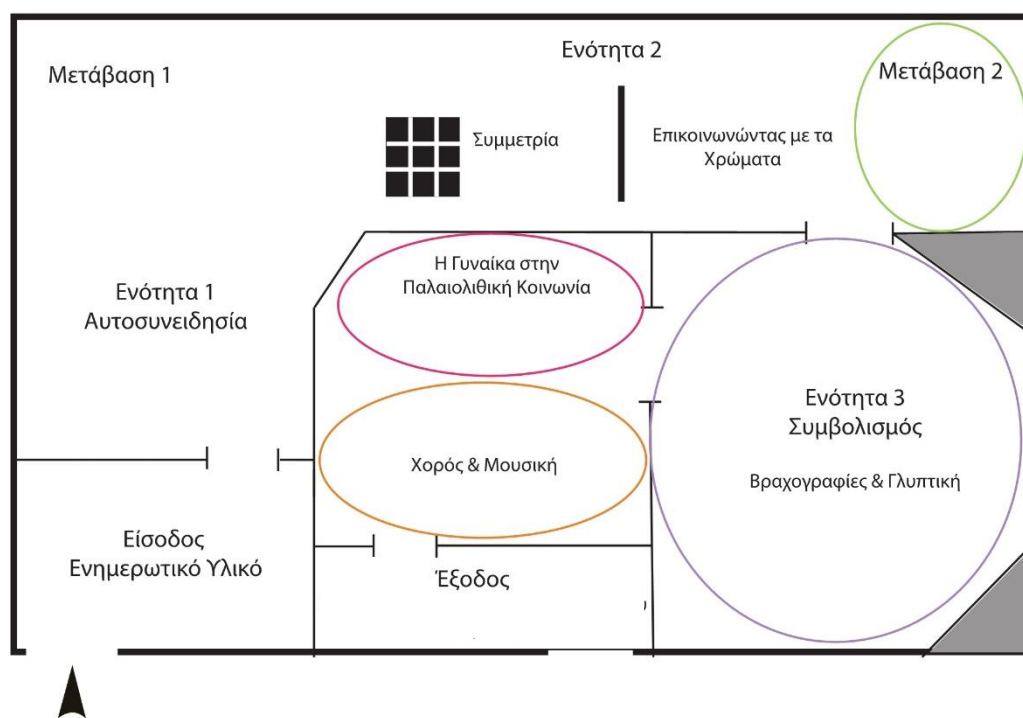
Μετάβαση 1

Ενότητα 2

Μετάβαση 2

Συμμετρία

Επικοινωνώντας με τα Χρώματα

Η Γυναίκα στην Παλαιολιθική Κοινωνία

Ενότητα 1
Αυτοσυνειδησία

Ενότητα 3
Συμβολισμός

Βραχογραφίες & Γλυπτική

Χορός & Μουσική

Είσοδος
Ενημερωτικό Υλικό

Έξοδος